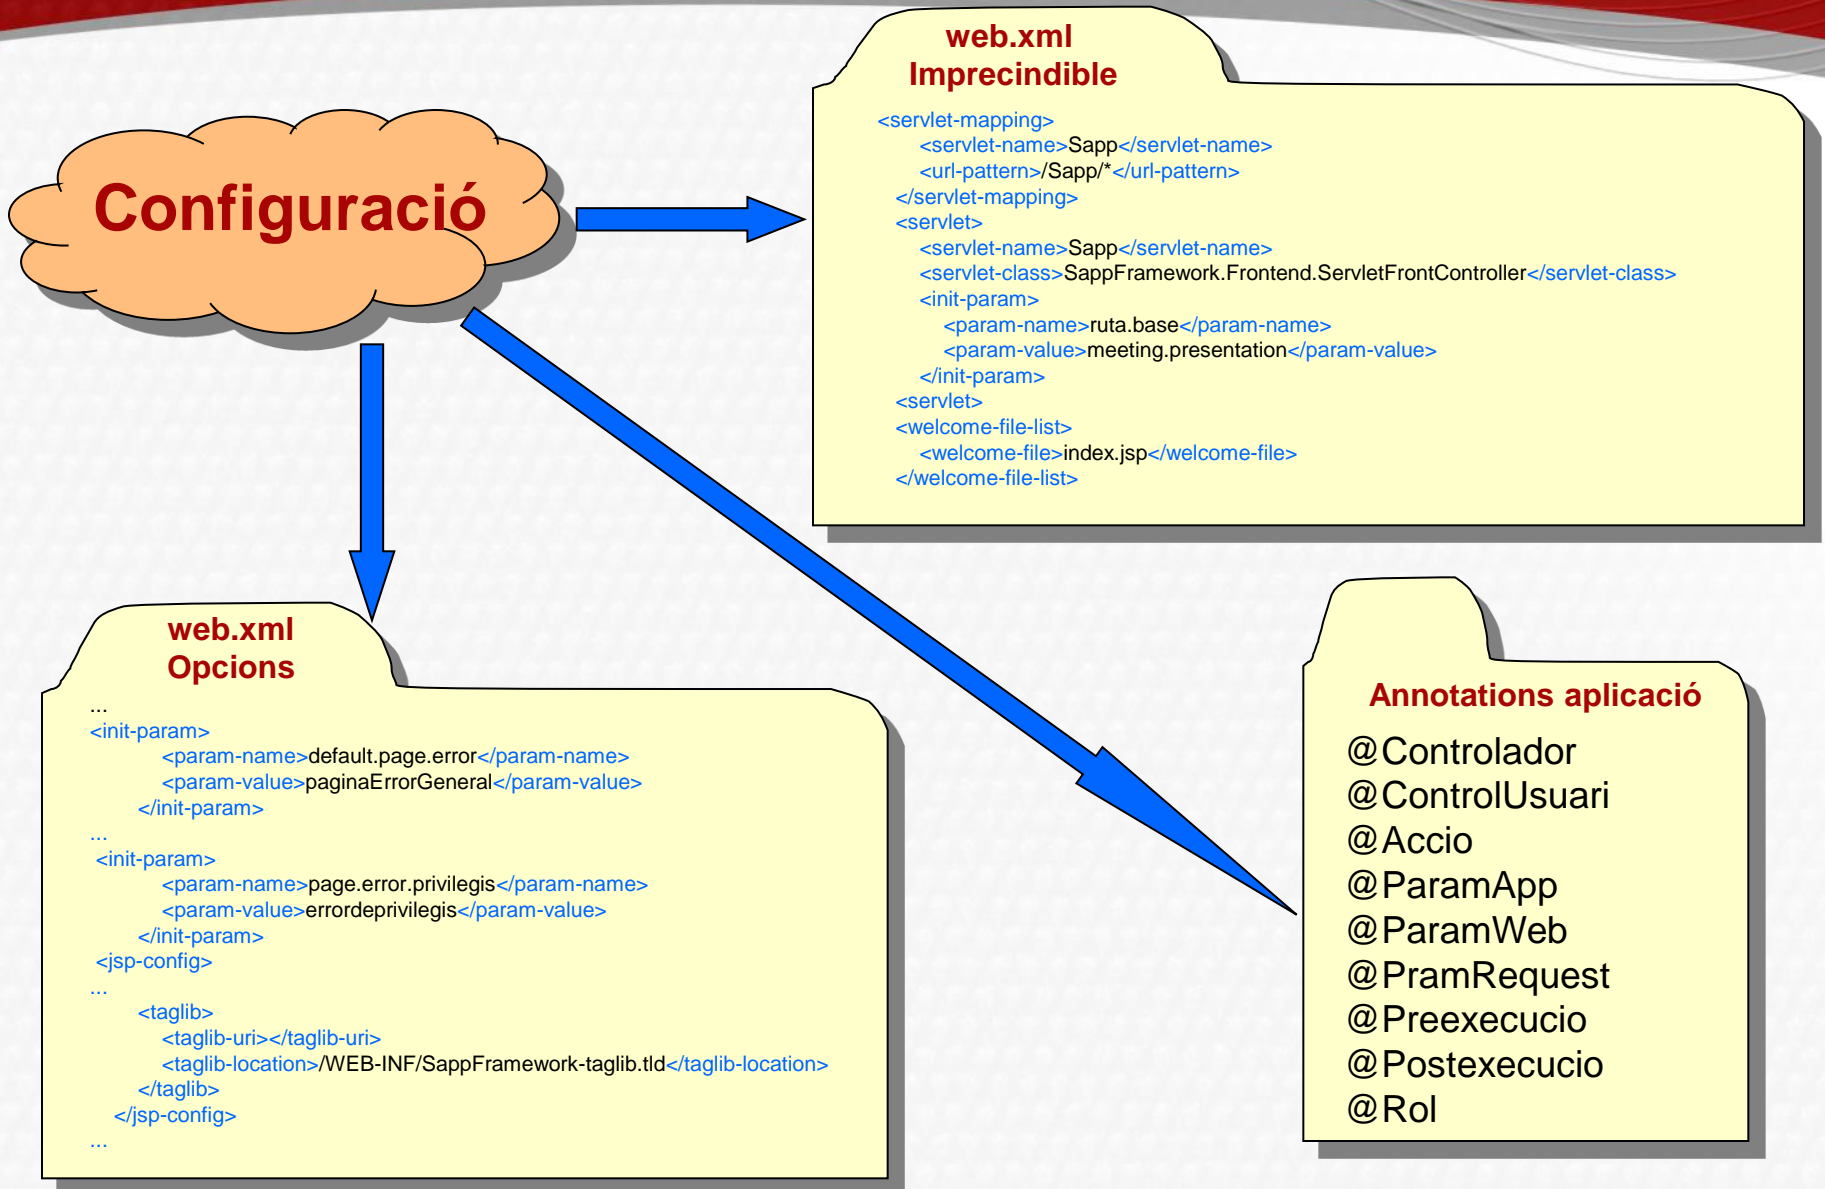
Configuració

web.xml
Imprecindible

<servlet-mapping>
<servlet-name>Sapp</servlet-name>
<url-pattern>/Sapp/*</url-pattern>
</servlet-mapping>
<servlet>
<servlet-name>Sapp</servlet-name>
<servlet-class>SappFramework.Frontend.ServletFrontController</servlet-class>
<init-param>
<param-name>ruta.base</param-name>
<param-value>meeting.presentation</param-value>
</init-param>
<servlet>
<welcome-file-list>
<welcome-file>index.jsp</welcome-file>
</welcome-file-list>

web.xml
Opcions

...
<init-param>
<param-name>default.page.error</param-name>
<param-value>paginaErrorGeneral</param-value>
</init-param>
...
<init-param>
<param-name>page.error.privilegis</param-name>
<param-value>errordeprivilegis</param-value>
</init-param>
<jsp-config>
...
<taglib>
<taglib-uri></taglib-uri>
<taglib-location>/WEB-INF/SappFramework-taglib.tld</taglib-location>
</taglib>
</jsp-config>
...

Annotations aplicació

@Controlador
@ControlUsuari
@Accio
@ParamApp
@ParamWeb
@PramRequest
@Preexecucio
@Postexecucio
@Rol